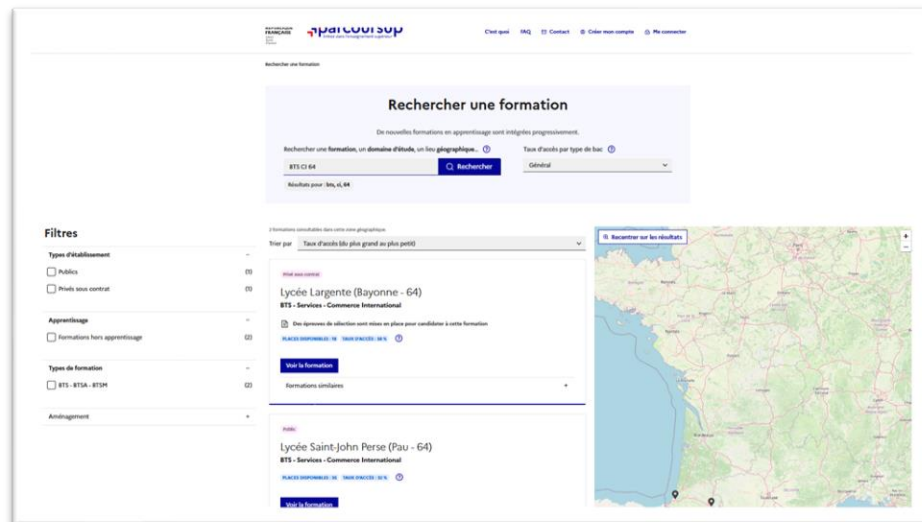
RÉPUBLIQUE FRANÇAISE

parcoursup

C'est quoi FAQ Contact Créer mon compte Me connecter

Rechercher une formation

Rechercher une formation

De nouvelles formations en apprentissage sont intégrées progressivement.

Rechercher une formation, un domaine d'étude, un lieu géographique...

BTS CI 64

Rechercher

Résultats pour : bts, ci, 64

Taux d'accès par type de bac

Général

Filtres

Types d'établissement

Publics (1)

Privés sous contrat (1)

Apprentissage

Formations hors apprentissage (2)

Types de formation

BTS - BTSA - BTSM (2)

Aménagement +

2 formations consultables dans cette zone géographique

Trier par Taux d'accès (du plus grand au plus petit)

Privé sous contrat

Lycée Largente (Bayonne - 64)

BTS - Services - Commerce International

Des épreuves de sélection sont mises en place pour candidater à cette formation

PLACES DISPONIBLES : 18 TAUX D'ACCÈS : 58 %

Voir la formation

Formations similaires +

Public

Lycée Saint-John Perse (Pau - 64)

BTS - Services - Commerce International

PLACES DISPONIBLES : 35 TAUX D'ACCÈS : 33 %

Voir la formation

Recentrer sur les résultats

+

−